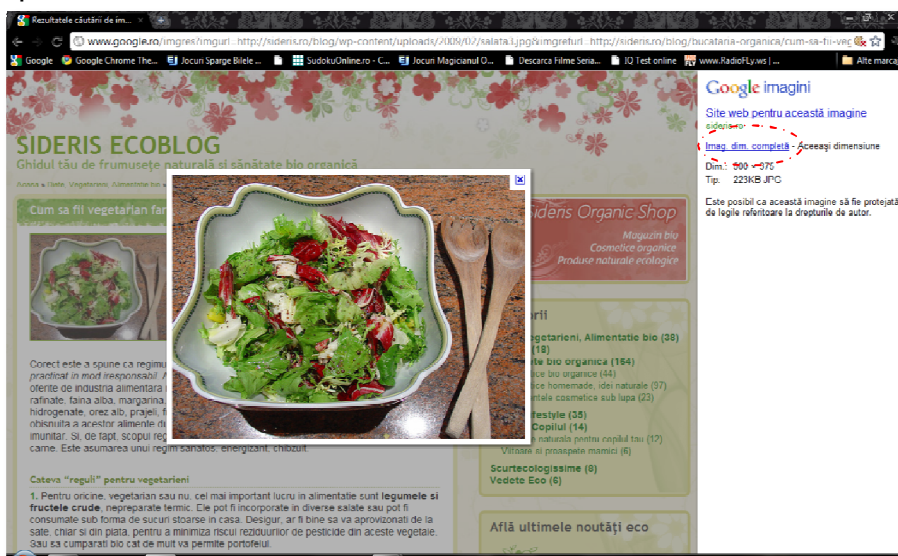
Rezultatele căutării de im...

www.google.ro/imgres?imgurl=http://sideris.ro/blog/wp-content/uploads/2009/02/salata1.jpg&imgrefurl=http://sideris.ro/blog/bucataria-organica/cum-sa-fii-veg

Google | Google Chrome The... | Jocuri Sparge Bilele ... | SudokuOnline.ro - C... | Jocuri Magicianul O... | Descarca Filme Seria... | IQ Test online | www.RadioFLy.ws | ... | Alte marcaje

Google imagini

Site web pentru această imagine
sideris.ro

Imag. dim. completă - Aceeași dimensiune
Dim.: 500 × 370
Tip: 223KB JPG

Este posibil ca această imagine să fie protejată de legile referitoare la drepturile de autor.

SIDERIS ECOBLOG
Ghidul tău de frumusețe naturală și sănătate bio organică

Cum sa fii vegetarian far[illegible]

Sideris Organic Shop
Magazin bio
Cosmetice organice
Produse naturale ecologice

Corect este a spune ca regimu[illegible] practicat in mod responsabil. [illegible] oferite de industria alimentara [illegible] rafinate, faina alba, margarina, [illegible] hidrogenate, orez alb, prajeli, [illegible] obisnuita a acestor alimente de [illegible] imunitar. Si, de fapt, scopul reg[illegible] carne. Este asumarea unui regim sanatos, energizant, chiozult.

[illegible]ori
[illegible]egetarieni, Alimentatie bio (38)
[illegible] (18)
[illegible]te bio organica (164)
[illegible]ice bio organice (44)
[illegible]ice homemade, idei naturale (97)
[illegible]ice naturale sub lupa (23)
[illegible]festyle (35)
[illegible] Copilul (14)
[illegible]e naturale pentru copilul tau (12)
Viitoare si proaspete mamici (6)
Scurtecologissime (8)
Vedete Eco (6)

Cateva "reguli" pentru vegetarieni

1. Pentru oricine, vegetarian sau nu, cel mai important lucru in alimentatie sunt legumele si fructele crude, nepreparate termic. Ele pot fi incorporate in diverse salate sau pot fi consumate sub forma de sucuri stoarse in casa. Desigur, ar fi bine sa va aprovizonati de la sate, chiar si din piata, pentru a minimiza riscul reziduurilor de pesticide din aceste vegetale. Sau sa cumparati bio cat de mult va permite portofelul.

Află ultimele noutăți eco